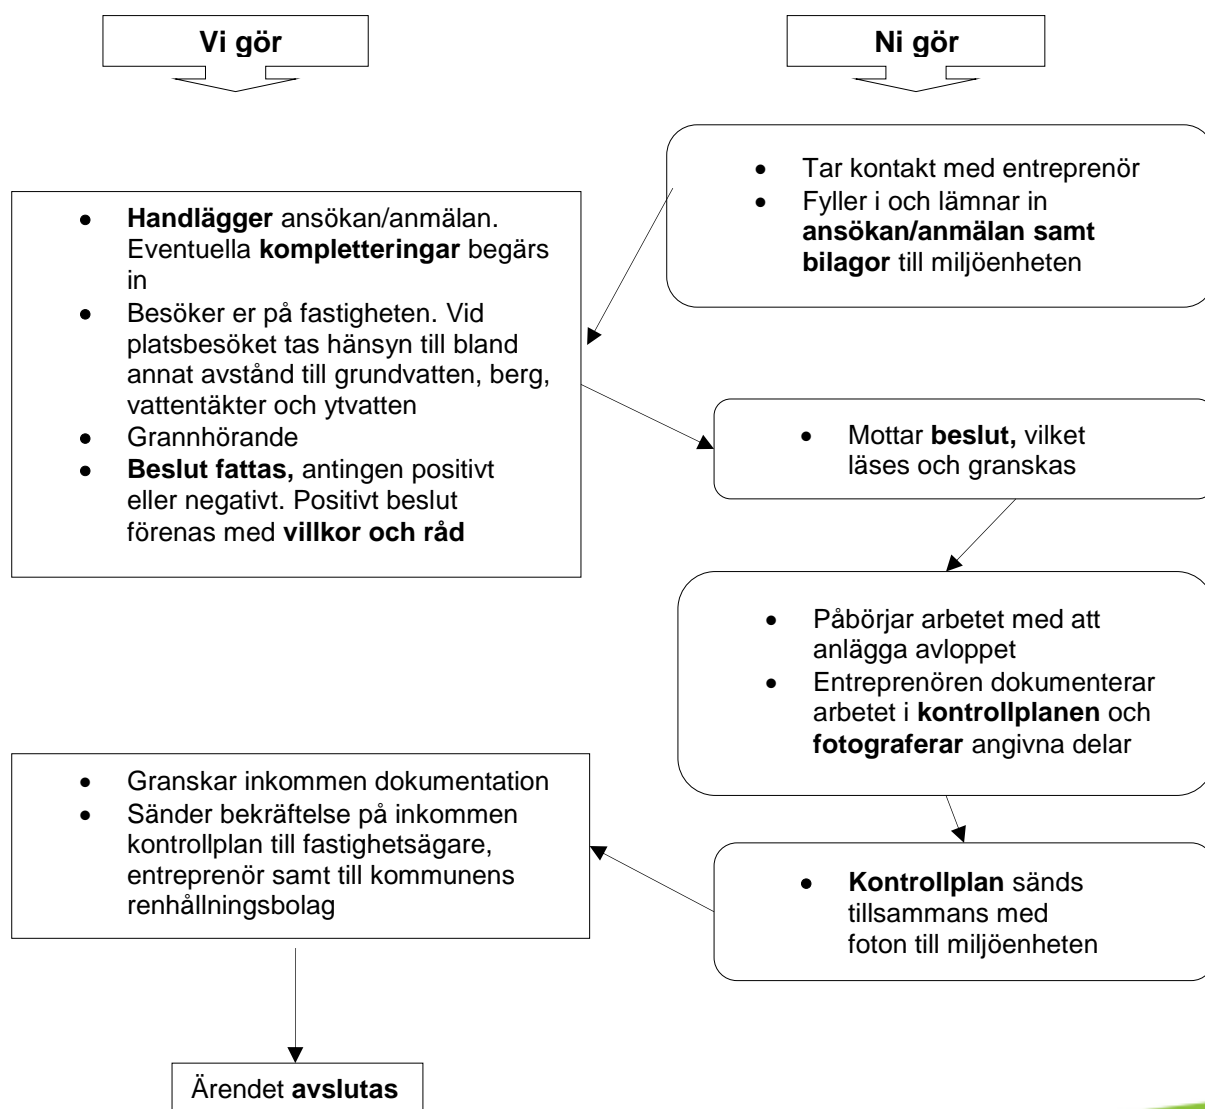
**Vi gör**

**Ni gör**

- Tar kontakt med entreprenör
- Fyller i och lämnar in **ansökan/anmälan samt bilagor** till miljöenheten

- **Handlägger** ansökan/anmälan. Eventuella **kompletteringar** begärs in
- Besöker er på fastigheten. Vid platsbesöket tas hänsyn till bland annat avstånd till grundvatten, berg, vattentäkter och ytvatten
- Grannhörande
- **Beslut fattas,** antingen positivt eller negativt. Positivt beslut förenas med **villkor och råd**

- Mottar **beslut,** vilket läses och granskas

- Påbörjar arbetet med att anlägga avloppet
- Entreprenören dokumenterar arbetet i **kontrollplanen** och **fotograferar** angivna delar

- Granskar inkommen dokumentation
- Sänder bekräftelse på inkommen kontrollplan till fastighetsägare, entreprenör samt till kommunens renhållningsbolag

- **Kontrollplan** sänds tillsammans med foton till miljöenheten

Ärendet **avslutas**